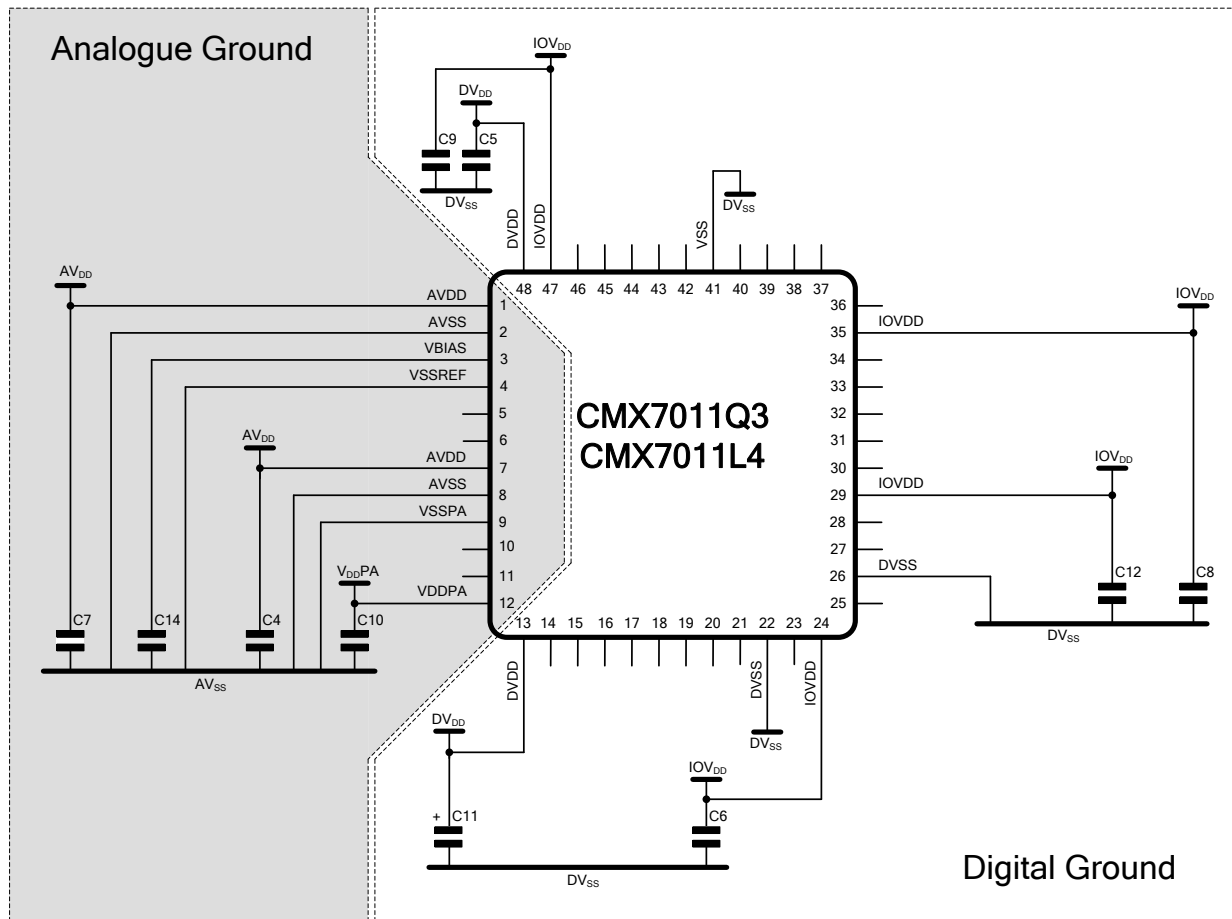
Analogue Ground

$IOV_{DD}$

$DV_{DD}$

C9 C5

$DV_{SS}$

DVDD IOVDD

VSS

$DV_{SS}$

$AV_{DD}$

48 47 46 45 44 43 42 41 40 39 38 37

AVDD 1
AVSS 2
VBIAS 3
VSSREF 4
5
6
$AV_{DD}$
AVDD 7
AVSS 8
VSSPA 9
10
11
$V_{DD}PA$
VDDPA 12

CMX7011Q3
CMX7011L4

36
IOVDD 35
34
33
32
31
30
IOVDD 29
28
27
DVSS 26
25

$IOV_{DD}$

$IOV_{DD}$

C12 C8

$DV_{SS}$

C7 C14 C4 C10

$AV_{SS}$

13 14 15 16 17 18 19 20 21 22 23 24

DVDD DVSS IOVDD

$DV_{SS}$

$DV_{DD}$

$IOV_{DD}$

+ C11 C6

$DV_{SS}$

Digital Ground